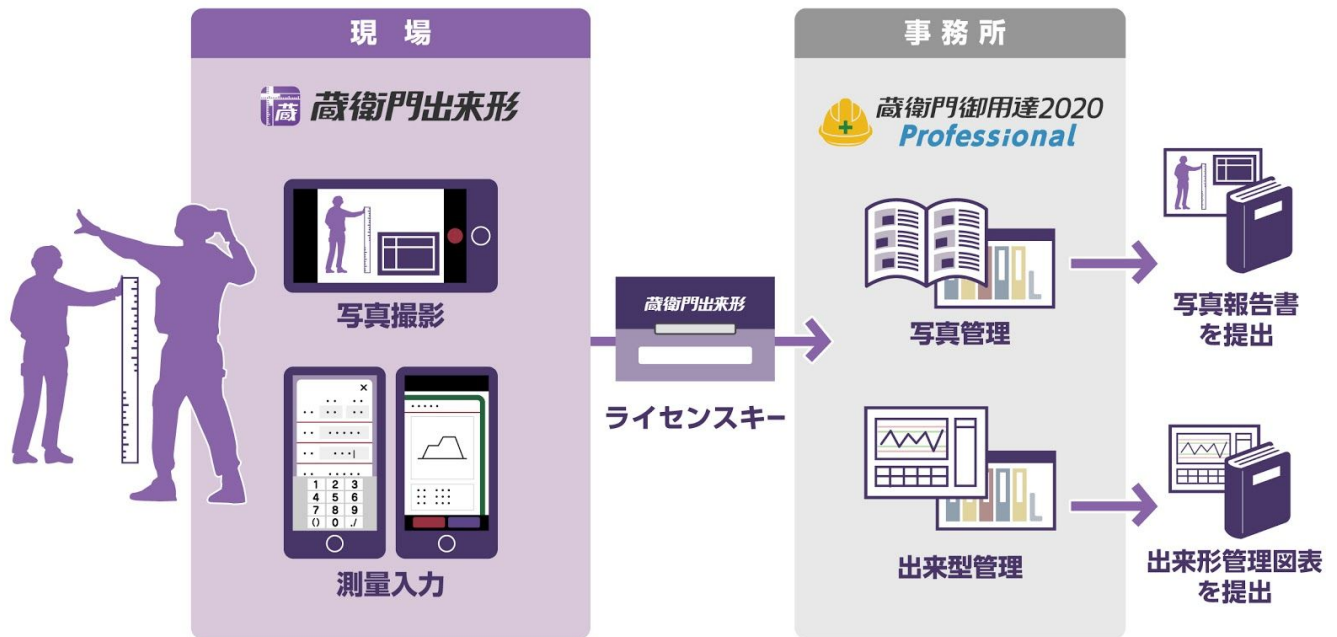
現場

蔵衛門出来形

写真撮影

| 1 | 2 | 3 |
|---|---|---|
| 4 | 5 | 6 |
| 7 | 8 | 9 |
| () | 0 | ./ |

測量入力

蔵衛門出来形

ライセンスキー

事務所

蔵衛門御用達2020 Professional

写真管理

写真報告書を提出

出来型管理

出来形管理図表を提出